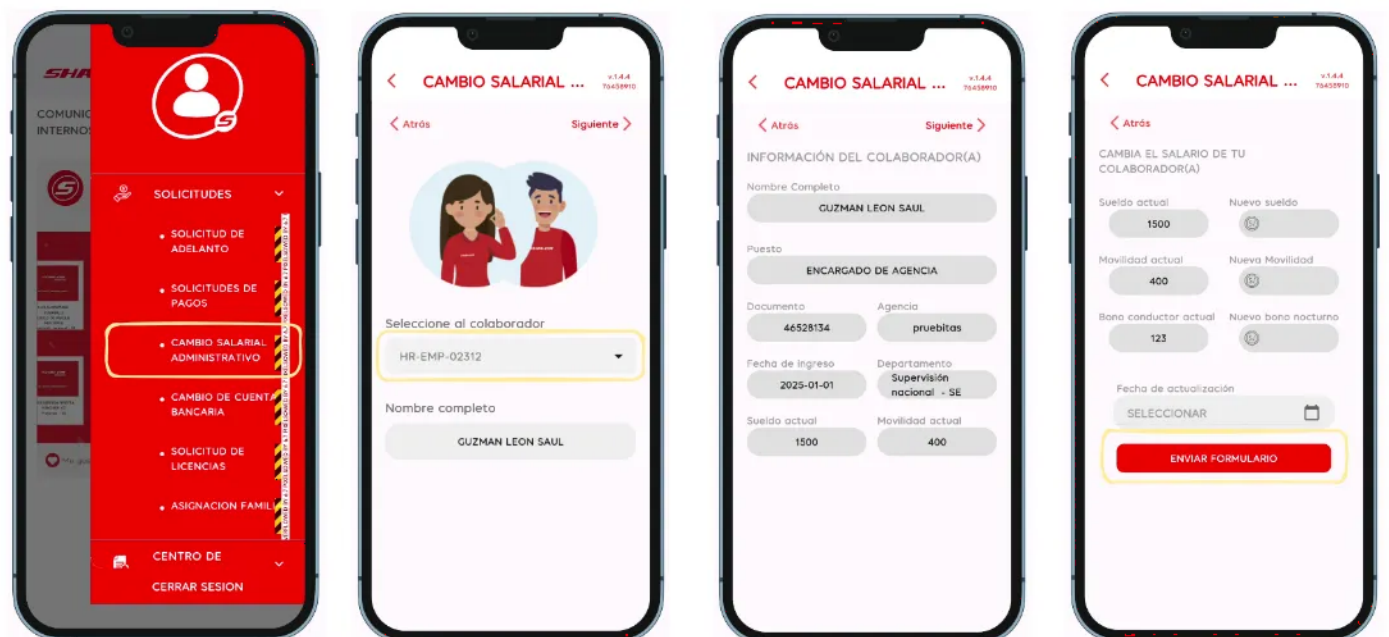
SHA

COMUNIC
INTERNOS

SOLICITUDES

• SOLICITUD DE ADELANTO

• SOLICITUDES DE PAGOS

• CAMBIO SALARIAL ADMINISTRATIVO

• CAMBIO DE CUENTA BANCARIA

• SOLICITUD DE LICENCIAS

• ASIGNACION FAMIL

CENTRO DE

CERRAR SESION

Mi gu

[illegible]

CAMBIO SALARIAL ...
v.1.4.4
76458910

Atrás
Siguiente

Seleccione al colaborador
HR-EMP-02312

Nombre completo
GUZMAN LEON SAUL

CAMBIO SALARIAL ...
v.1.4.4
76458910

Atrás
Siguiente

INFORMACIÓN DEL COLABORADOR(A)

Nombre Completo
GUZMAN LEON SAUL

Puesto
ENCARGADO DE AGENCIA

Documento
46528134

Agencia
pruebitas

Fecha de ingreso
2025-01-01

Departamento
Supervisión nacional - SE

Sueldo actual
1500

Movilidad actual
400

CAMBIO SALARIAL ...
v.1.4.4
76458910

Atrás

CAMBIA EL SALARIO DE TU COLABORADOR(A)

Sueldo actual
1500

Nuevo sueldo

Movilidad actual
400

Nueva Movilidad

Bono conductor actual
123

Nuevo bono nocturno

Fecha de actualización
SELECCIONAR

ENVIAR FORMULARIO